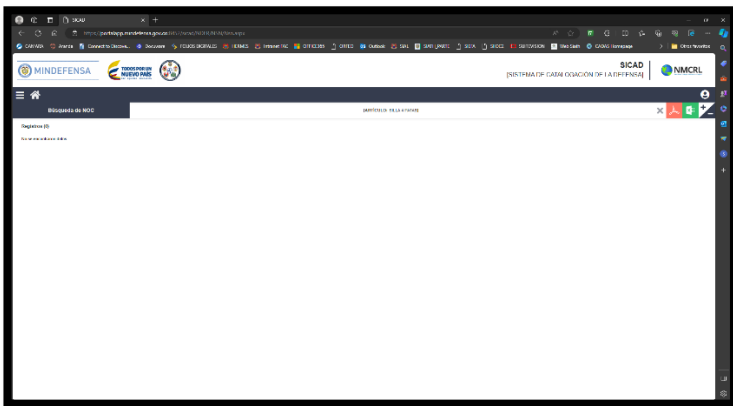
SICAD

https://portalapps.mindefensa.gov.co/SICAD/NOR/NOR.aspx

MINDEFENSA

TODOS POR UN NUEVO PAÍS

SICAD
[SISTEMA DE CATALOGACIÓN DE LA DEFENSA]

NMCRL

Búsqueda de NOC

Registros (0)

No se encontraron datos

Otros favoritos